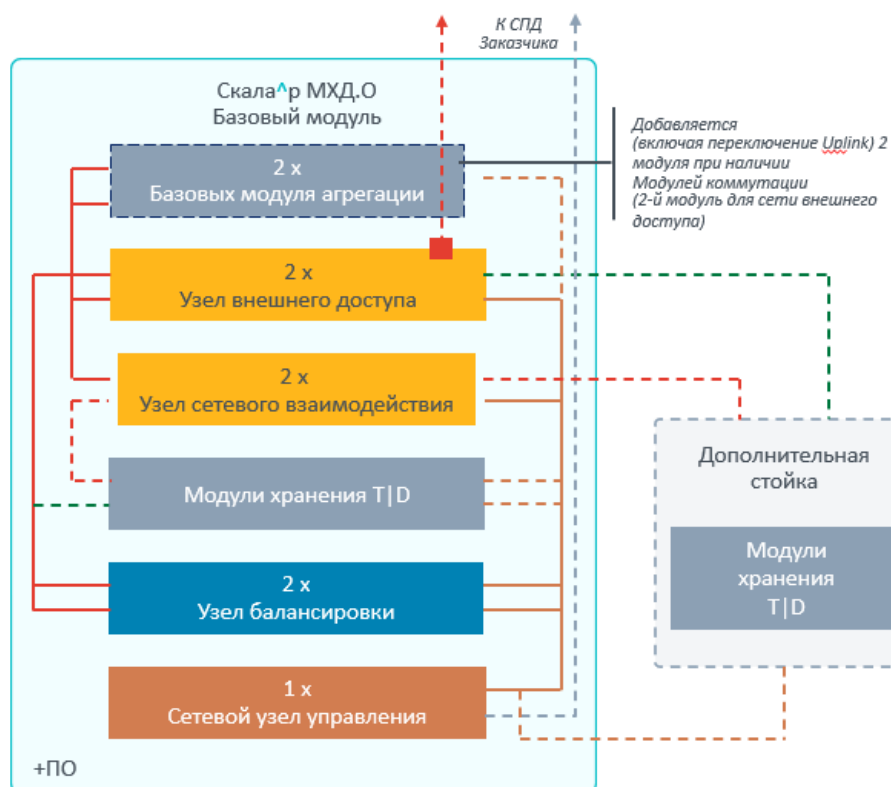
К СПД Заказчика

Скала^р МХД.О
Базовый модуль

2 x
Базовых модуля агрегации

Добавляется
(включая переключение Uplink) 2 модуля при наличии
Модулей коммутации
(2-й модуль для сети внешнего доступа)

2 x
Узел внешнего доступа

2 x
Узел сетевого взаимодействия

Модули хранения T|D

2 x
Узел балансировки

1 x
Сетевой узел управления

+ПО

Дополнительная стойка

Модули хранения T|D